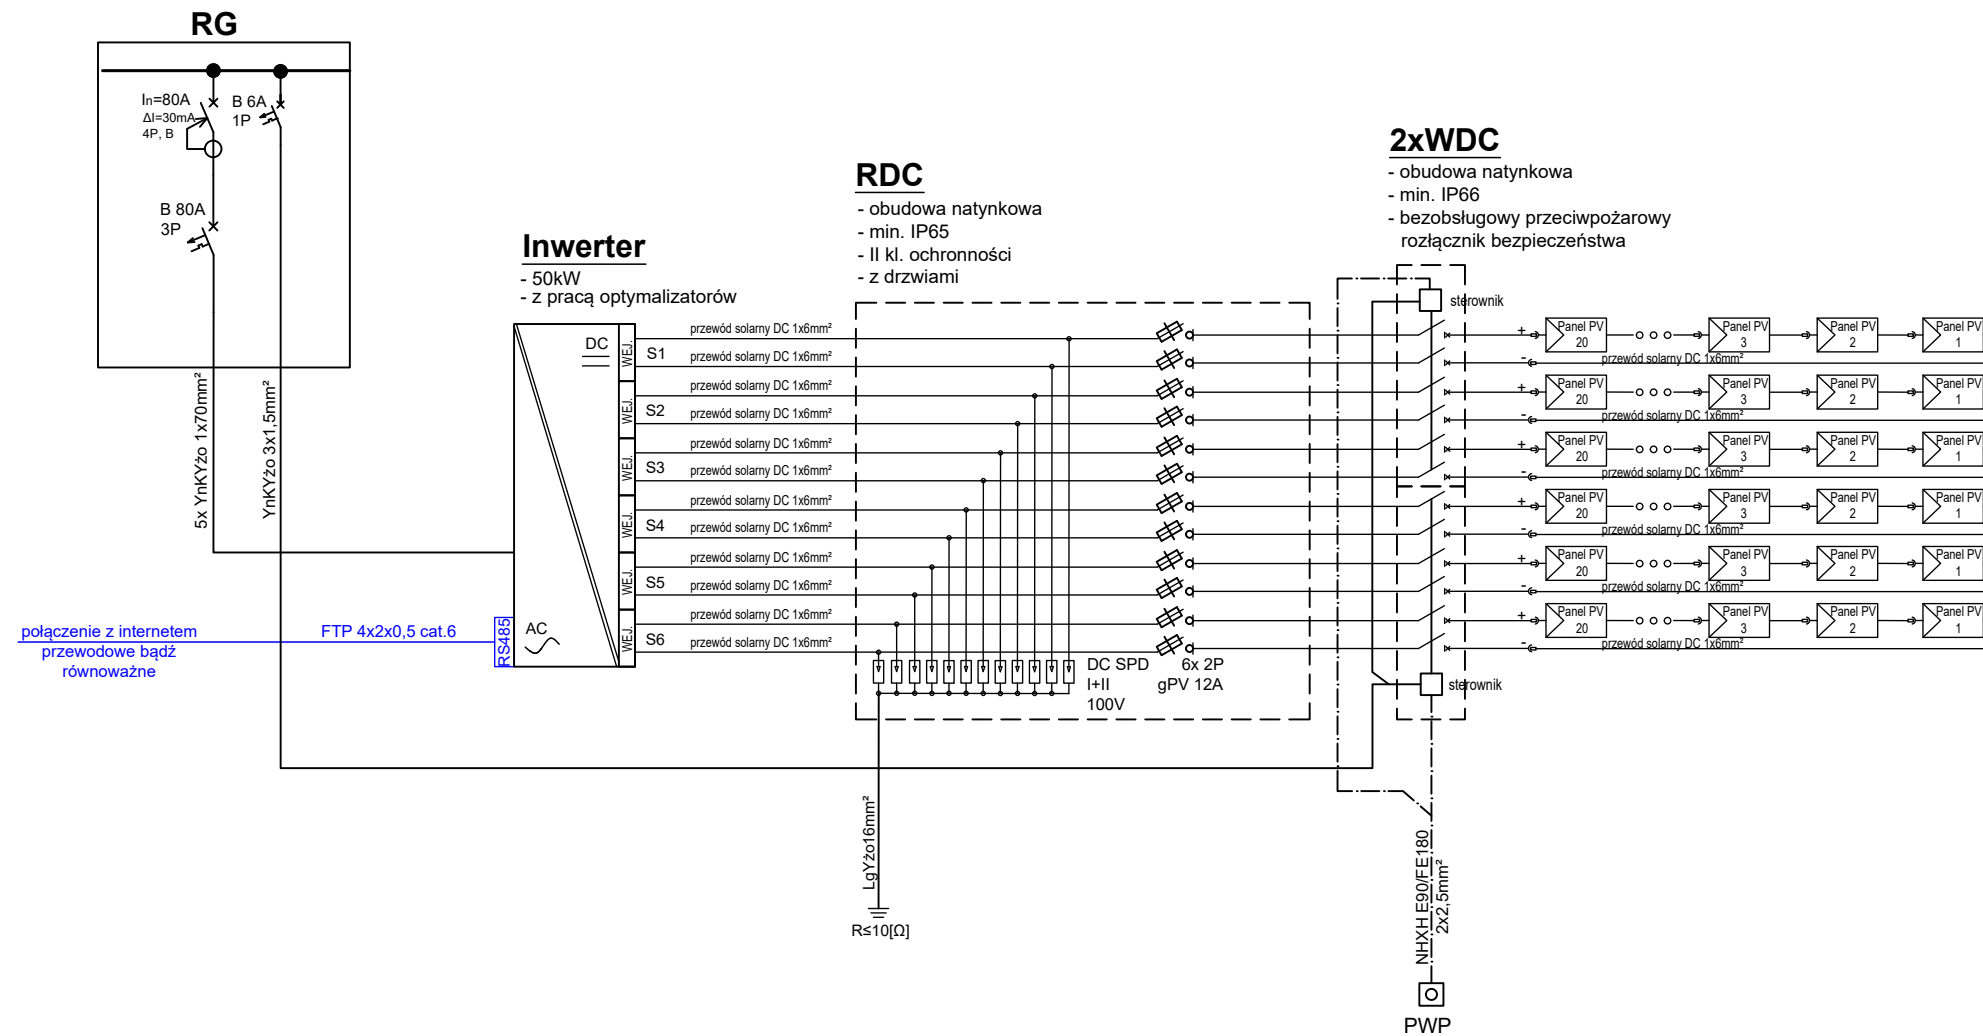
RG

In=80A
ΔI=30mA
4P, B

B 6A
1P

B 80A
3P

5x YnKYżo 1x70mm²

YnKYżo 3x1,5mm²

Inwerter
- 50kW
- z pracą optymalizatorów

DC

AC

RS485

WEJ. S1
WEJ. S2
WEJ. S3
WEJ. S4
WEJ. S5
WEJ. S6

połączenie z internetem przewodowe bądź równoważne

FTP 4x2x0,5 cat.6

przewód solarny DC 1x6mm²
przewód solarny DC 1x6mm²
przewód solarny DC 1x6mm²
przewód solarny DC 1x6mm²
przewód solarny DC 1x6mm²
przewód solarny DC 1x6mm²
przewód solarny DC 1x6mm²
przewód solarny DC 1x6mm²
przewód solarny DC 1x6mm²
przewód solarny DC 1x6mm²
przewód solarny DC 1x6mm²
przewód solarny DC 1x6mm²

RDC
- obudowa natynkowa
- min. IP65
- II kl. ochronności
- z drzwiami

DC SPD
I+II
100V

6x 2P
gPV 12A

LgYżo16mm²

R≤10[Ω]

2xWDC
- obudowa natynkowa
- min. IP66
- bezobsługowy przeciwpożarowy rozłącznik bezpieczeństwa

sterownik

sterownik

Panel PV 20 Panel PV 3 Panel PV 2 Panel PV 1
przewód solarny DC 1x6mm²
Panel PV 20 Panel PV 3 Panel PV 2 Panel PV 1
przewód solarny DC 1x6mm²
Panel PV 20 Panel PV 3 Panel PV 2 Panel PV 1
przewód solarny DC 1x6mm²
Panel PV 20 Panel PV 3 Panel PV 2 Panel PV 1
przewód solarny DC 1x6mm²
Panel PV 20 Panel PV 3 Panel PV 2 Panel PV 1
przewód solarny DC 1x6mm²
Panel PV 20 Panel PV 3 Panel PV 2 Panel PV 1
przewód solarny DC 1x6mm²

NHXH E90/FE180 2x2,5mm²

PWP